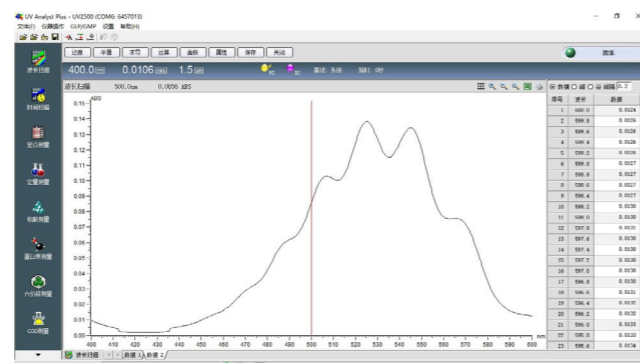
UV Analyst Plus - UV2500 (COM6: 6457013)
文件(F) 仪器操作 GLP/GMP 设置 帮助(H)

波长扫描
时间扫描
定点测量
定量测量
核酸测量
蛋白质测量
六价铬测量
COD测量

设置 零值 参比 运算 曲线 属性 保存 关闭
就绪
400.0 nm 0.0106 Abs 1.5 nm
钨灯 氘灯 温度: 系统 增时: 0时

波长扫描 500.0nm 0.0056 ABS
ABS
0.15
0.14
0.13
0.12
0.11
0.1
0.09
0.08
0.07
0.06
0.05
0.04
0.03
0.02
0.01
0.00
400 410 420 430 440 450 460 470 480 490 500 510 520 530 540 550 560 570 580 590 600
nm

数据 峰 谷 阈值 0.2

| 序号 | 波长 | 数据 |
|---|---|---|
| 1 | 400.0 | 0.0124 |
| 2 | 599.8 | 0.0026 |
| 3 | 599.6 | 0.0128 |
| 4 | 599.4 | 0.0128 |
| 5 | 599.2 | 0.0026 |
| 6 | 599.0 | 0.0127 |
| 7 | 598.8 | 0.0127 |
| 8 | 598.6 | 0.0027 |
| 9 | 598.4 | 0.0027 |
| 10 | 598.2 | 0.0130 |
| 11 | 598.0 | 0.0130 |
| 12 | 597.8 | 0.0130 |
| 13 | 597.6 | 0.0130 |
| 14 | 597.4 | 0.0130 |
| 15 | 597.2 | 0.0130 |
| 16 | 597.0 | 0.0130 |
| 17 | 596.8 | 0.0130 |
| 18 | 596.6 | 0.0131 |
| 19 | 596.4 | 0.0130 |
| 20 | 596.2 | 0.0132 |
| 21 | 596.0 | 0.0133 |
| 22 | 595.8 | 0.0133 |
| 23 | 595.6 | 0.0134 |

波长扫描 新建 1 新建 2